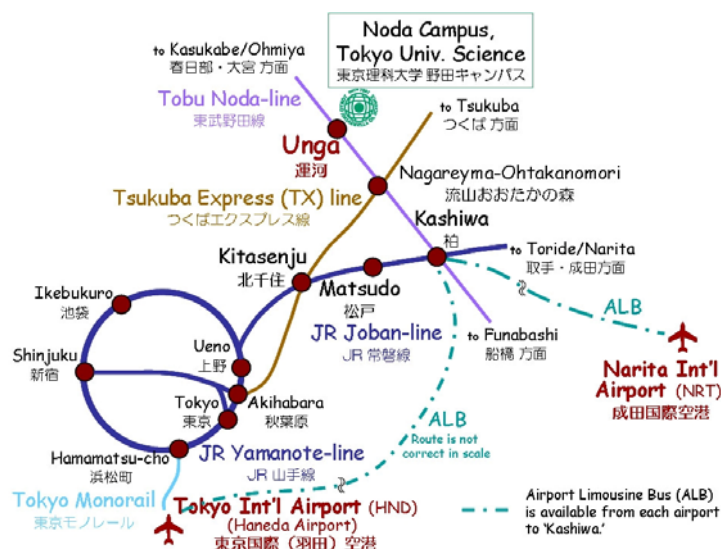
Noda Campus,
Tokyo Univ. Science
東京理科大学 野田キャンパス

to Kasukabe/Ohmiya
春日部・大宮 方面

Tobu Noda-line
東武野田線

to Tsukuba
つくば 方面

Unga
運河

Nagareyma-Ohtakanomori
流山おおたかの森

Tsukuba Express (TX) line
つくばエクスプレス線

Kashiwa
柏

Kitasenju
北千住

to Toride/Narita
取手・成田方面

Matsudo
松戸

Ikebukuro
池袋

ALB

JR Joban-line
JR 常磐線

to Funabashi
船橋 方面

Shinjuku
新宿

Ueno
上野

Narita Int'l Airport (NRT)
成田国際空港

Tokyo
東京

Akihabara
秋葉原

ALB
Route is not correct in scale

Hamamatsu-cho
浜松町

JR Yamanote-line
JR 山手線

Tokyo Monorail
東京モノレール

Tokyo Int'l Airport (HND)
(Haneda Airport)
東京国際（羽田）空港

Airport Limousine Bus (ALB) is available from each airport to 'Kashiwa.'